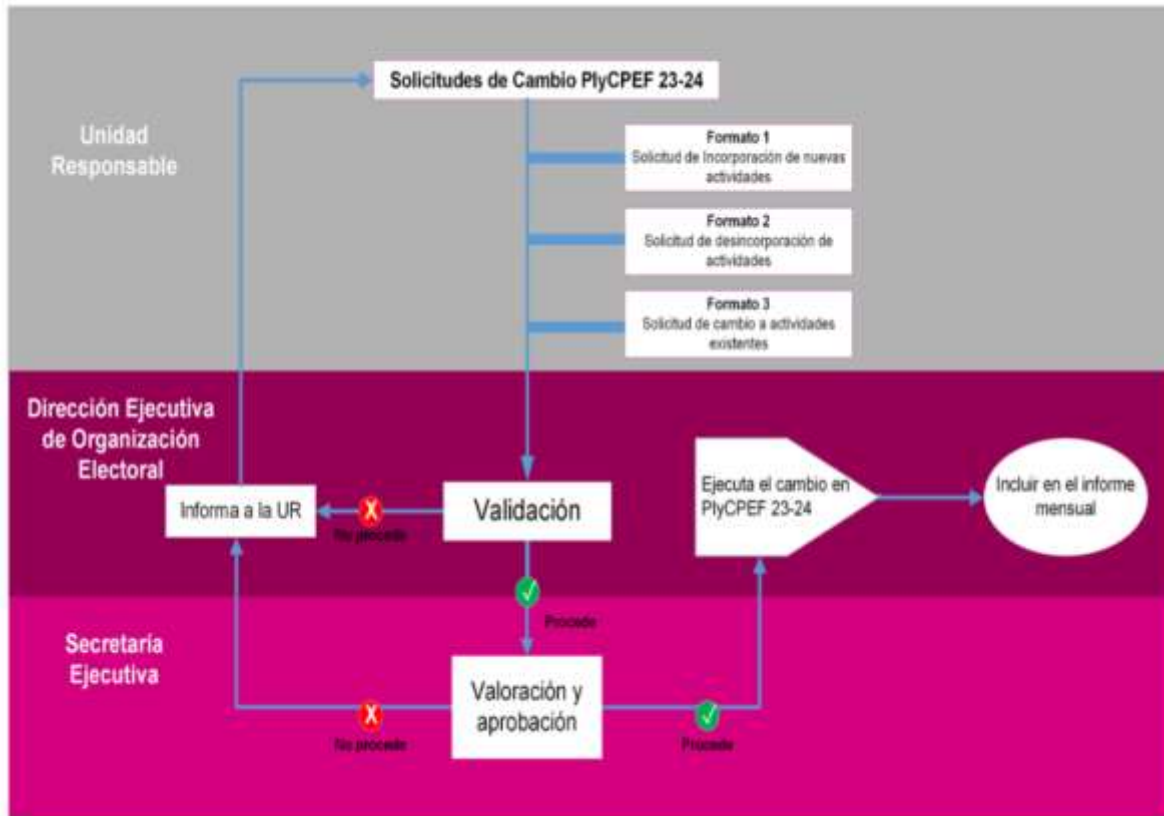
Unidad Responsable

Solicitudes de Cambio PlyCPEF 23-24

Formato 1
Solicitud de Incorporación de nuevas actividades

Formato 2
Solicitud de desincorporación de actividades

Formato 3
Solicitud de cambio a actividades existentes

Dirección Ejecutiva de Organización Electoral

Informa a la UR

No procede

Validación

Ejecuta el cambio en PlyCPEF 23-24

Incluir en el informe mensual

Procede

Secretaría Ejecutiva

Valoración y aprobación

No procede

Procede